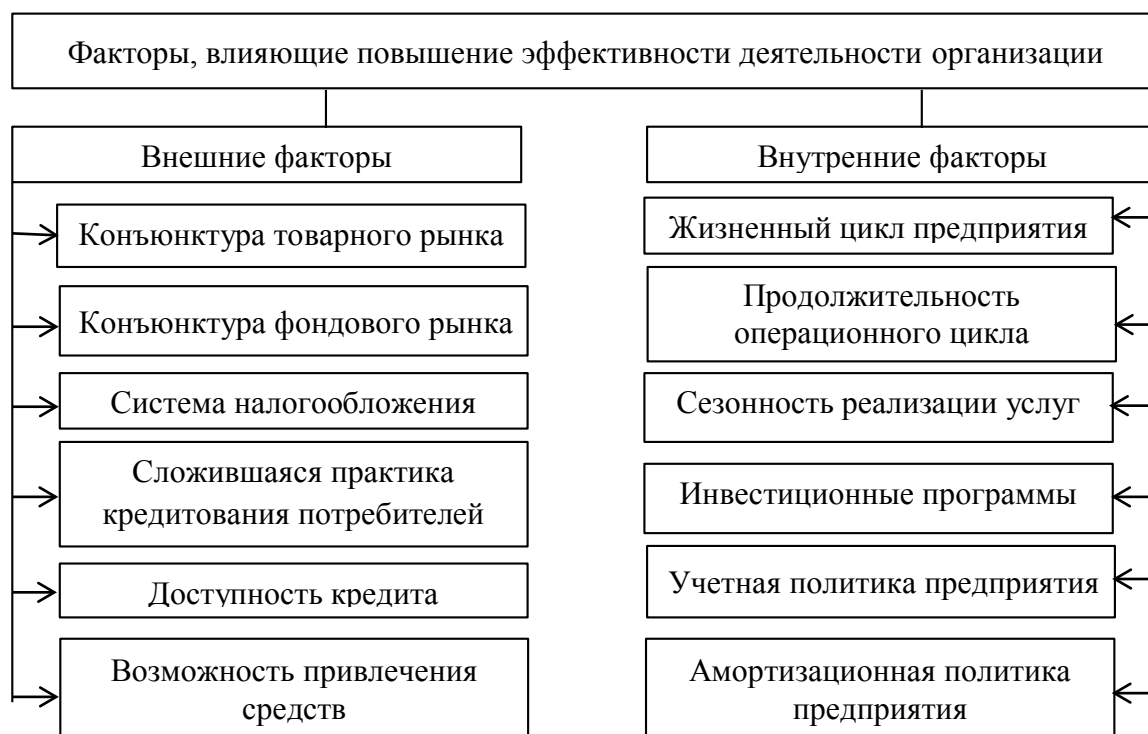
Факторы, влияющие повышение эффективности деятельности организации

Внешние факторы

Конъюнктура товарного рынка

Конъюнктура фондового рынка

Система налогообложения

Сложившаяся практика кредитования потребителей

Доступность кредита

Возможность привлечения средств

Внутренние факторы

Жизненный цикл предприятия

Продолжительность операционного цикла

Сезонность реализации услуг

Инвестиционные программы

Учетная политика предприятия

Амортизационная политика предприятия